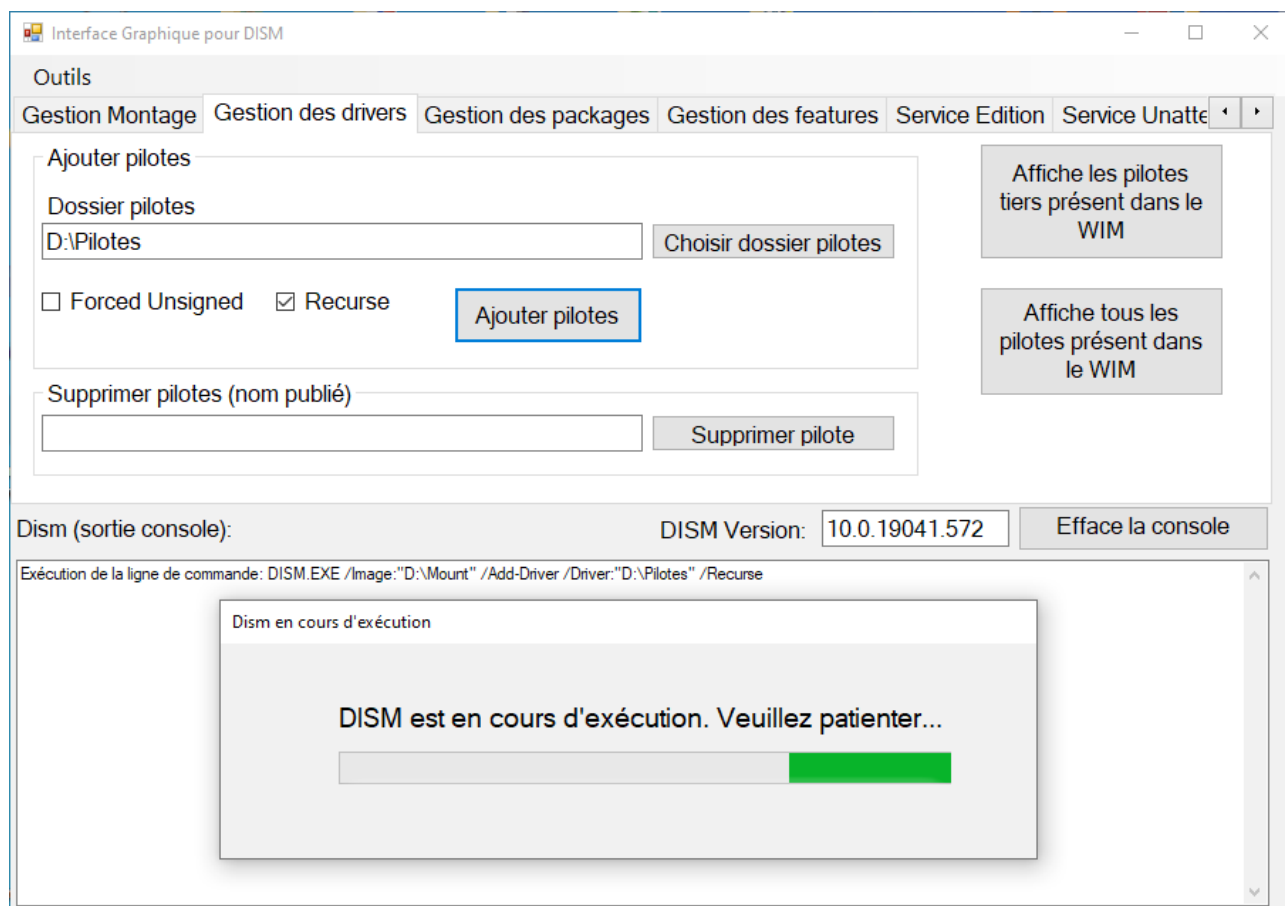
Interface Graphique pour DISM

Outils

Gestion Montage | Gestion des drivers | Gestion des packages | Gestion des features | Service Edition | Service Unatte

Ajouter pilotes

Dossier pilotes

D:\Pilotes

Choisir dossier pilotes

☐ Forced Unsigned ☑ Recurse

Ajouter pilotes

Affiche les pilotes tiers présent dans le WIM

Affiche tous les pilotes présent dans le WIM

Supprimer pilotes (nom publié)

Supprimer pilote

Dism (sortie console):

DISM Version: 10.0.19041.572

Efface la console

Exécution de la ligne de commande: DISM.EXE /Image:"D:\Mount" /Add-Driver /Driver:"D:\Pilotes" /Recurse

Dism en cours d'exécution

DISM est en cours d'exécution. Veuillez patienter...